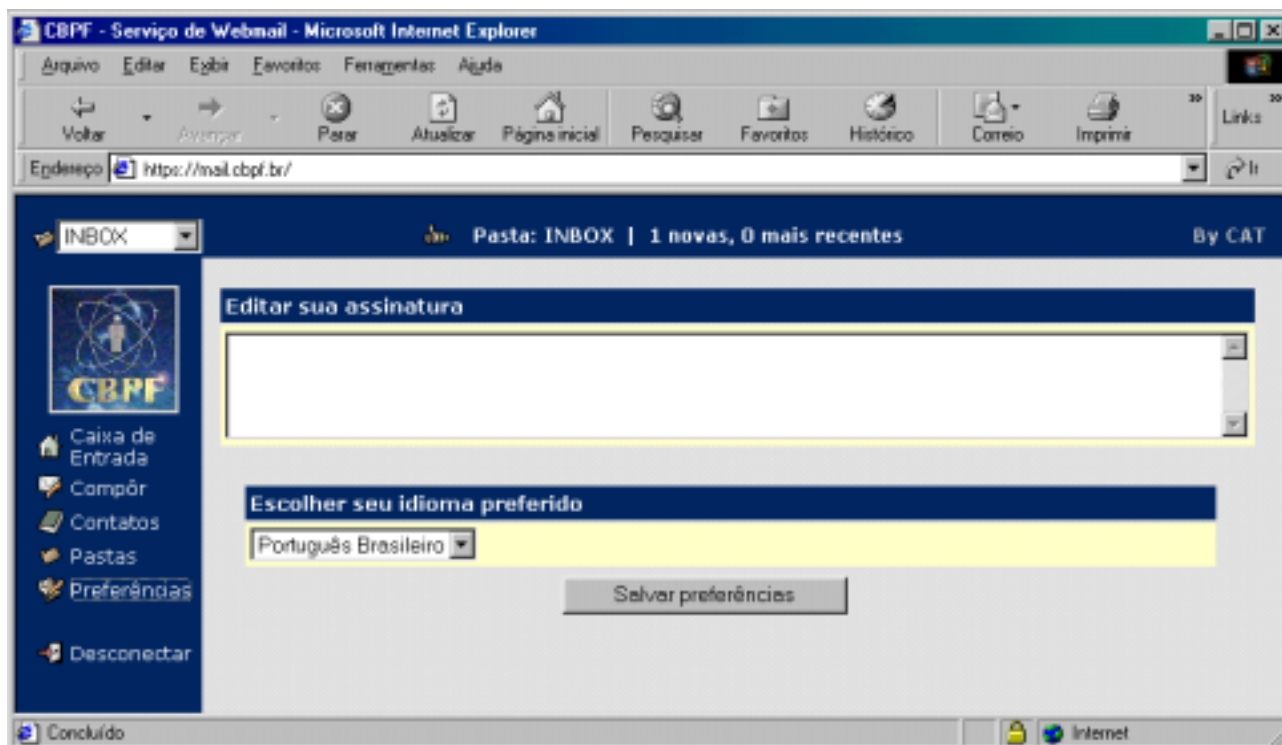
CBPF - Serviço de Webmail - Microsoft Internet Explorer

Arquivo Editar Exibir Favoritos Ferramentas Ajuda

Voltar Avançar Parar Atualizar Página inicial Pesquisar Favoritos Histórico Correio Imprimir Links

Endereço https://mail.cbpf.br/ Ir

INBOX

Pasta: INBOX | 1 novas, 0 mais recentes

By CAT

CBPF

Caixa de Entrada

Compôr

Contatos

Pastas

Preferências

Desconectar

Editar sua assinatura

Escolher seu idioma preferido

Português Brasileiro

Salvar preferências

Concluído

Internet